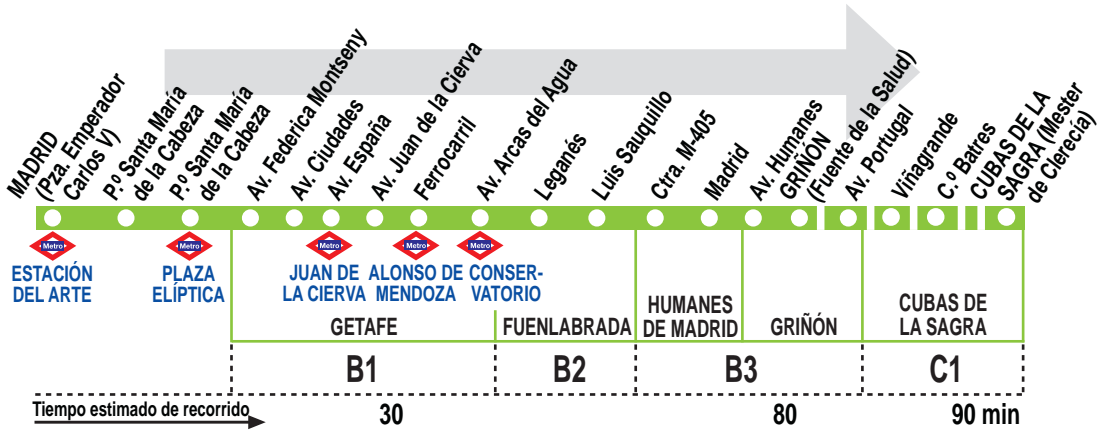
MADRID (Pza. Emperador Carlos V)
P.º Santa María de la Cabeza
P.º Santa María de la Cabeza
Av. Federica Montseny
Av. Ciudades
Av. España
Av. Juan de la Cierva
Ferrocarril
Av. Arcas del Agua
Leganés
Luis Sauquillo
Ctra. M-405
Madrid
Av. Humanes
GRIÑÓN (Fuente de la Salud)
Av. Portugal
Viñagrande
C.º Batres
CUBAS DE LA SAGRA (Mester de Clerecía)

Metro
ESTACIÓN DEL ARTE
Metro
PLAZA ELÍPTICA
Metro
JUAN DE LA CIERVA
Metro
ALONSO DE MENDOZA
Metro
CONSERVATORIO

GETAFE
FUENLABRADA
HUMANES DE MADRID
GRIÑÓN
CUBAS DE LA SAGRA

B1
B2
B3
C1

Tiempo estimado de recorrido
30
80
90 min